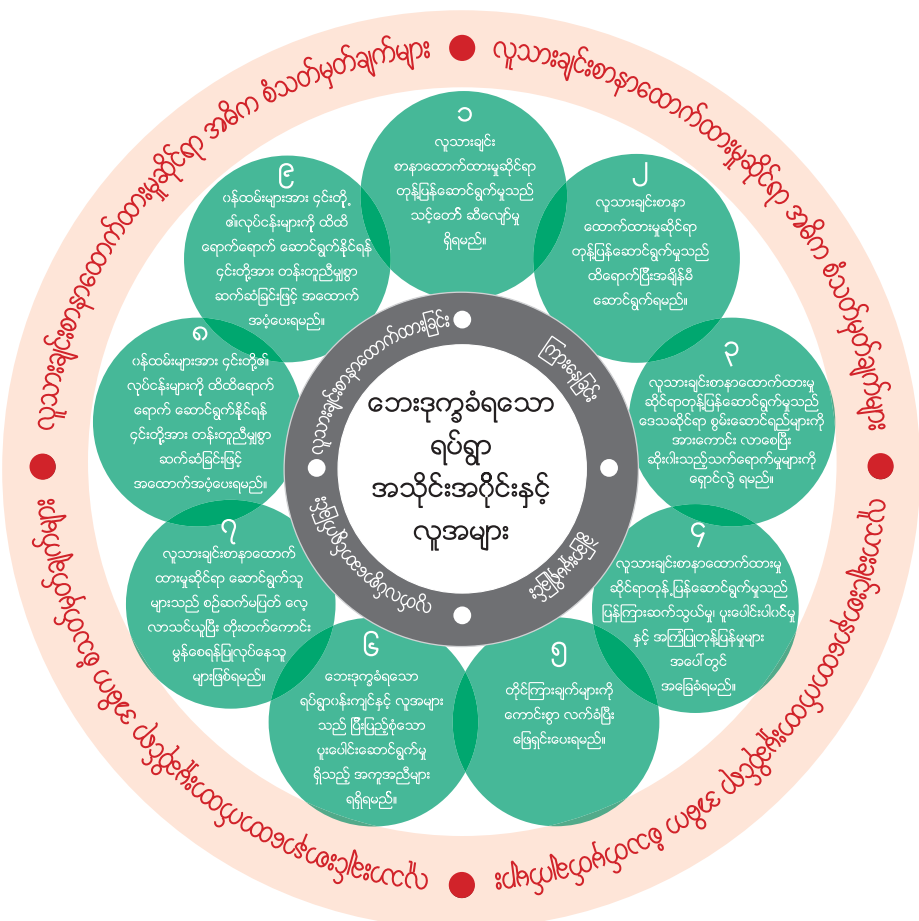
ဘေးဒုက္ခခံရသော ရပ်ရွာ အသိုင်းအဝိုင်းနှင့် လူအများ

ကြားနေခြင်း

လူ့ချင်းစာနာမှုရှိခြင်း

လွတ်လပ်စွာရပ်တည်ခြင်း

လူသားချင်းစာနာထောက်ထားခြင်း

၁
လူသားချင်း စာနာထောက်ထားမှုဆိုင်ရာ တုန့်ပြန်ဆောင်ရွက်မှုသည် သင့်တော် ဆီလျော်မှု ရှိရမည်။

၂
လူသားချင်းစာနာ ထောက်ထားမှုဆိုင်ရာ တုန့်ပြန်ဆောင်ရွက်မှုသည် ထိရောက်ပြီးအချိန်မီ ဆောင်ရွက်ရမည်။

၃
လူသားချင်းစာနာထောက်ထားမှု ဆိုင်ရာတုန့်ပြန်ဆောင်ရွက်မှုသည် ဒေသဆိုင်ရာ စွမ်းဆောင်ရည်များကို အားကောင်း လာစေပြီး ဆိုးကျိုးသက်ရောက်မှုများကို ရှောင်လွှဲ ရမည်။

၄
လူသားချင်းစာနာထောက်ထားမှု ဆိုင်ရာတုန့် ပြန်ဆောင်ရွက်မှုသည် ပြန်ကြားဆက်သွယ်မှု ပူးပေါင်းပါဝင်မှု နှင့် အကြံပြုတုန့်ပြန်မှုများ အပေါ်တွင် အခြေခံရမည်။

၅
တိုင်ကြားချက်များကို ကောင်းစွာ လက်ခံပြီး ဖြေရှင်းပေးရမည်။

၆
ဘေးဒုက္ခခံရသော ရပ်ရွာပန်းကျင်နှင့် လူအများ သည် ပြီးပြည့်စုံသော ပူးပေါင်းဆောင်ရွက်မှု ရှိသည့် အကူအညီများ ရရှိရမည်။

၇
လူသားချင်းစာနာထောက် ထားမှုဆိုင်ရာ ဆောင်ရွက်သူ များသည် စဉ်ဆက်မပြတ် လေ့ လာသင်ယူပြီး တိုးတက်ကောင်း မွန်စေရန်ပြုလုပ်နေသူ များဖြစ်ရမည်။

၈
ဝန်ထမ်းများအား ၎င်းတို့၏ လုပ်ငန်းများကို ထိထိရောက် ရောက် ဆောင်ရွက်နိုင်ရန် ၎င်းတို့အား တန်းတူညီမျှစွာ ဆက်ဆံခြင်းဖြင့် အထောက်အပံ့ပေးရမည်။

၉
ဝန်ထမ်းများအား ၎င်းတို့၊ ၏လုပ်ငန်းများကို ထိထိ ရောက်ရောက် ဆောင်ရွက်နိုင်ရန် ၎င်းတို့အား တန်းတူညီမျှစွာ ဆက်ဆံခြင်းဖြင့် အထောက် အပံ့ပေးရမည်။

လူသားချင်းစာနာထောက်ထားမှုဆိုင်ရာ အဓိက စံသတ်မှတ်ချက်များ ● လူသားချင်းစာနာထောက်ထားမှုဆိုင်ရာ အဓိက စံသတ်မှတ်ချက်များ ● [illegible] ● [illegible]